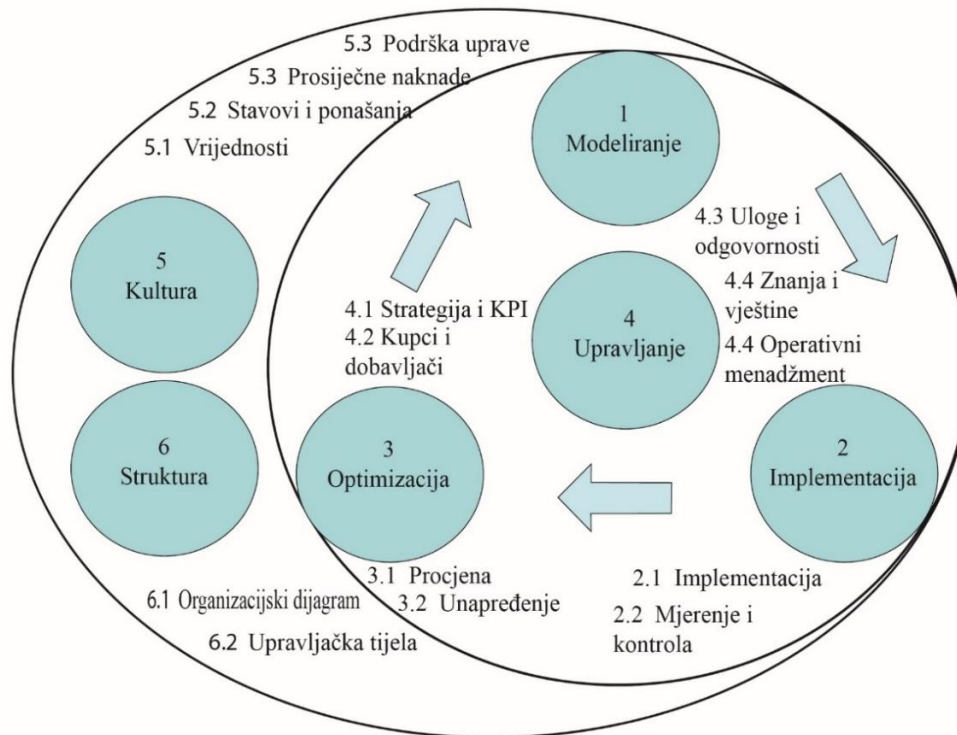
5.3 Podrška uprave
5.3 Prosiječne naknade
5.2 Stavovi i ponašanja
5.1 Vrijednosti

1
Modeliranje

4.3 Uloge i odgovornosti
4.4 Znanja i vještine
4.4 Operativni menadžment

5
Kultura

4.1 Strategija i KPI
4.2 Kupci i dobavljači

4
Upravljanje

6
Struktura

3
Optimizacija

2
Implementacija

3.1 Procjena
3.2 Unapređenje

2.1 Implementacija
2.2 Mjerenje i kontrola

6.1 Organizacijski dijagram
6.2 Upravljačka tijela